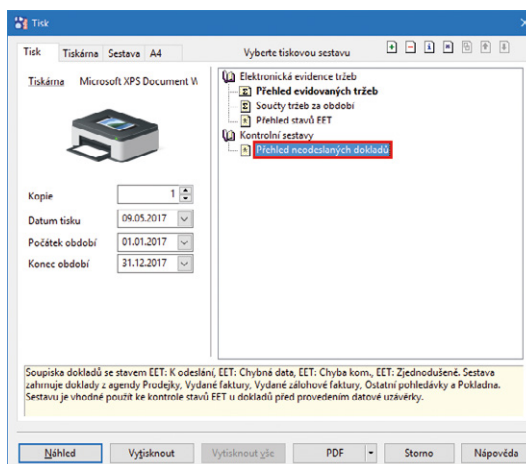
Tisk

Tisk | Tiskárna | Sestava | A4

Vyberte tiskovou sestavu

Tiskárna Microsoft XPS Document W

Kopie 1

Datum tisku 09.05.2017

Počátek období 01.01.2017

Konec období 31.12.2017

Elektronická evidence tržeb
Přehled evidovaných tržeb
Součty tržeb za období
Přehled stavů EET
Kontrolní sestavy
Přehled neodeslaných dokladů

Soupiska dokladů se stavem EET: K odeslání, EET: Chybná data, EET: Chyba kom., EET: Zjednodušené. Sestava zahrnuje doklady z agendy Prodejky, Vydané faktury, Vydané zálohové faktury, Ostatní pohledávky a Pokladna. Sestavu je vhodné použít ke kontrole stavů EET u dokladů před provedením datové uzávěrky.

Náhled | Vytisknout | Vytisknout vše | PDF | Storno | Nápověda